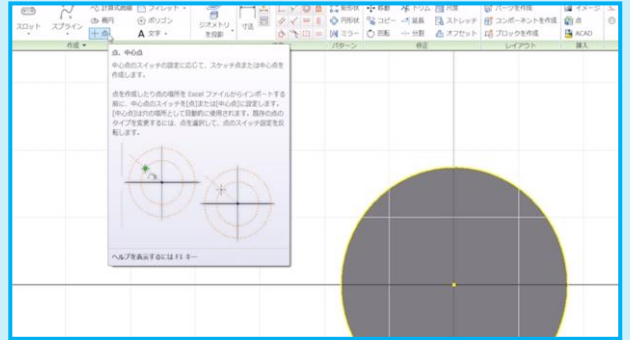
スロット スプライン 計算式曲線 楕円 点 フィレット ポリゴン 文字 ジオメトリを投影 寸法 矩形状 円形状 ミラー 移動 コピー 回転 トリム 延長 分割 尺度 ストレッチ オフセット パーツを作成 コンポーネントを作成 ブロックを作成 イメージ 点 ACAD

作成 パターン 修正 レイアウト 挿入

点、中心点

中心点のスイッチの設定に応じて、スケッチ点または中心点を作成します。

点を作成したり点の場所を Excel ファイルからインポートする前に、中心点のスイッチを[点]または[中心点]に設定します。[中心点]は穴の場所として自動的に使用されます。既存の点のタイプを変更するには、点を選択して、点のスイッチ設定を反転します。

ヘルプを表示するには F1 キー